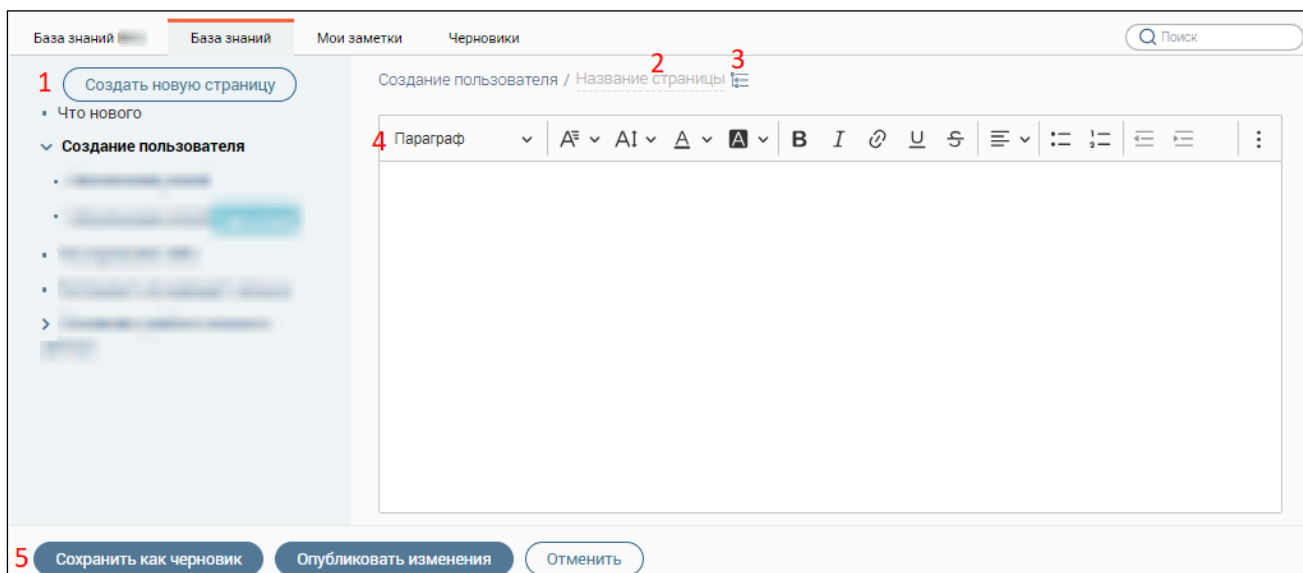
База знаний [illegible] | База знаний | Мои заметки | Черновики

Поиск

1 Создать новую страницу

- Что нового
- Создание пользователя
  - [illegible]
  - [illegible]
- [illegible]
- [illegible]
- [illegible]

Создание пользователя / Название страницы 2 3

4 Параграф B I U S

5 Сохранить как черновик | Опубликовать изменения | Отменить